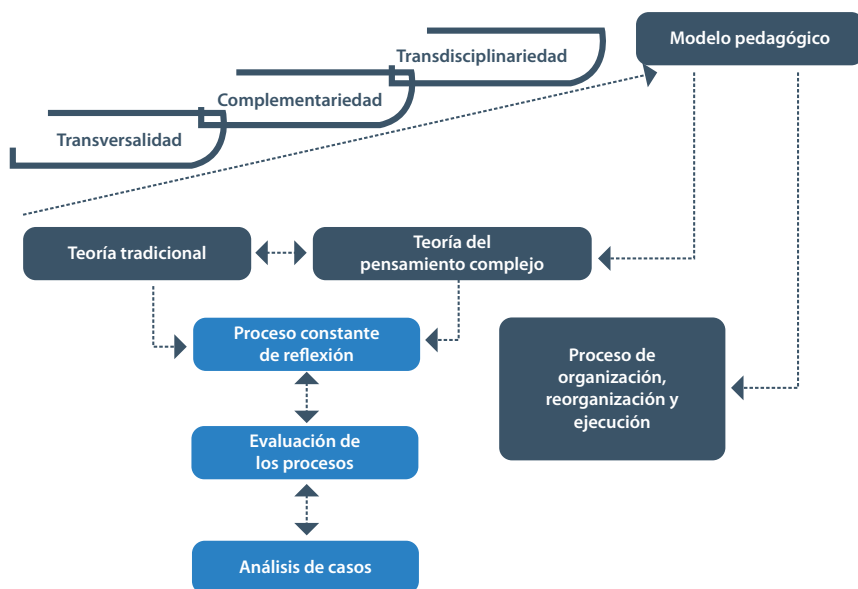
Transdisciplinariedad

Complementariedad

Transversalidad

Modelo pedagógico

Teoría tradicional

Teoría del pensamiento complejo

Proceso constante de reflexión

Proceso de organización, reorganización y ejecución

Evaluación de los procesos

Análisis de casos